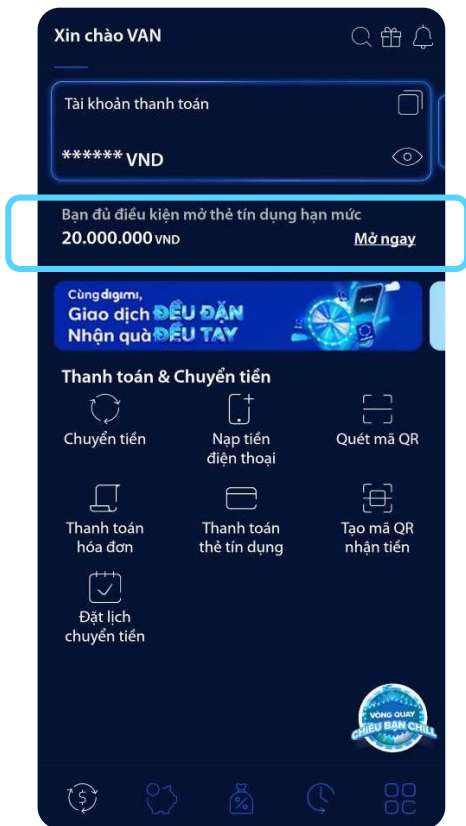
Xin chào VAN

Tài khoản thanh toán

****** VND

Bạn đủ điều kiện mở thẻ tín dụng hạn mức
20.000.000 VND
Mở ngay

Cùng digimi,
Giao dịch ĐỀU ĐẶN
Nhận quà ĐỀU TAY

Thanh toán & Chuyển tiền

Chuyển tiền
Nạp tiền điện thoại
Quét mã QR
Thanh toán hóa đơn
Thanh toán thẻ tín dụng
Tạo mã QR nhận tiền
Đặt lịch chuyển tiền

VÒNG QUAY CHIÊU BẠN CHILL